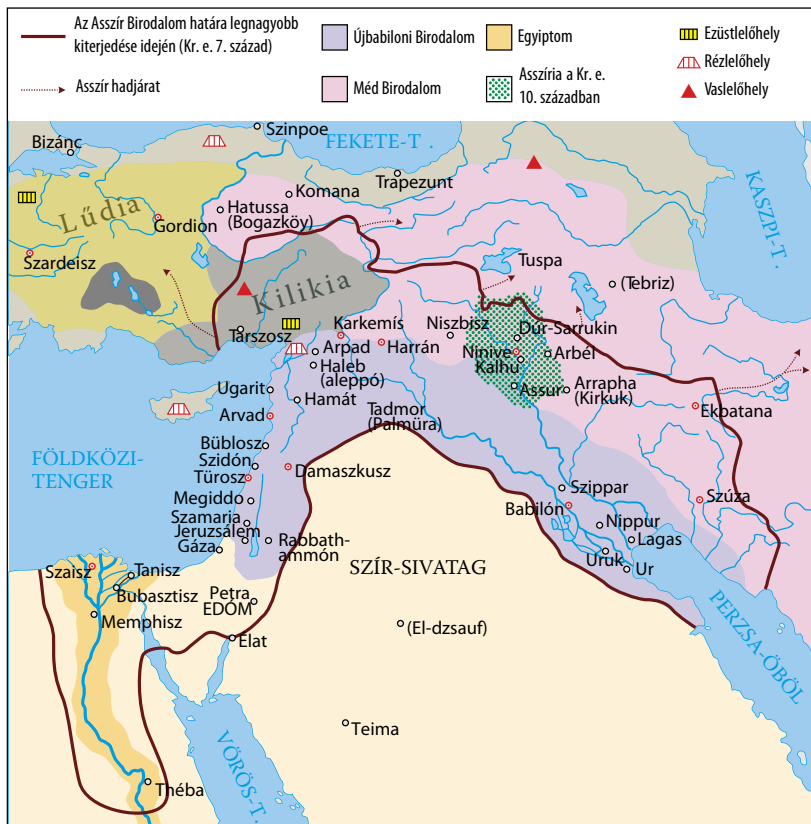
Az Asszír Birodalom határa legnagyobb kiterjedése idején (Kr. e. 7. század)

Asszír hadjárat

Újbabiloni Birodalom

Egyiptom

Méd Birodalom

Asszíria a Kr. e. 10. században

Ezüstlelőhely

Rézlelőhely

Vaslelőhely

Bizánc
Szinpoe
FEKETE-T.
KASZPI-T.
Komana
Trapezunt
Lűdia
Gordion
Hatussa (Bogazköy)
Szardeisz
Kilikia
Tuspa
(Tebriz)
Tarszosz
Karkemís
Niszbisz
Dúr-Sarrukin
Arpad
Harrán
Ninive
Arbél
Haleb (aleppó)
Kalhu
Assur
Arrapha (Kirkuk)
Ugarit
Hamát
Arvad
Tadmor (Palmüra)
Ekbatana
FÖLDKÖZI-TENGER
Büblosz
Szidón
Türosz
Damaszkusz
Megiddo
Szamaria
Jeruzsálem
Gáza
Rabbath-ammón
Szippar
Babilón
Szúza
Nippur
Lagas
Uruk
Ur
SZÍR-SIVATAG
Szaisz
Tanisz
Bubasztisz
Memphisz
Petra
EDÓM
Elat
(El-dzsauf)
PERZSA-ÖBÖL
Teima
VÖRÖS-T.
Théba